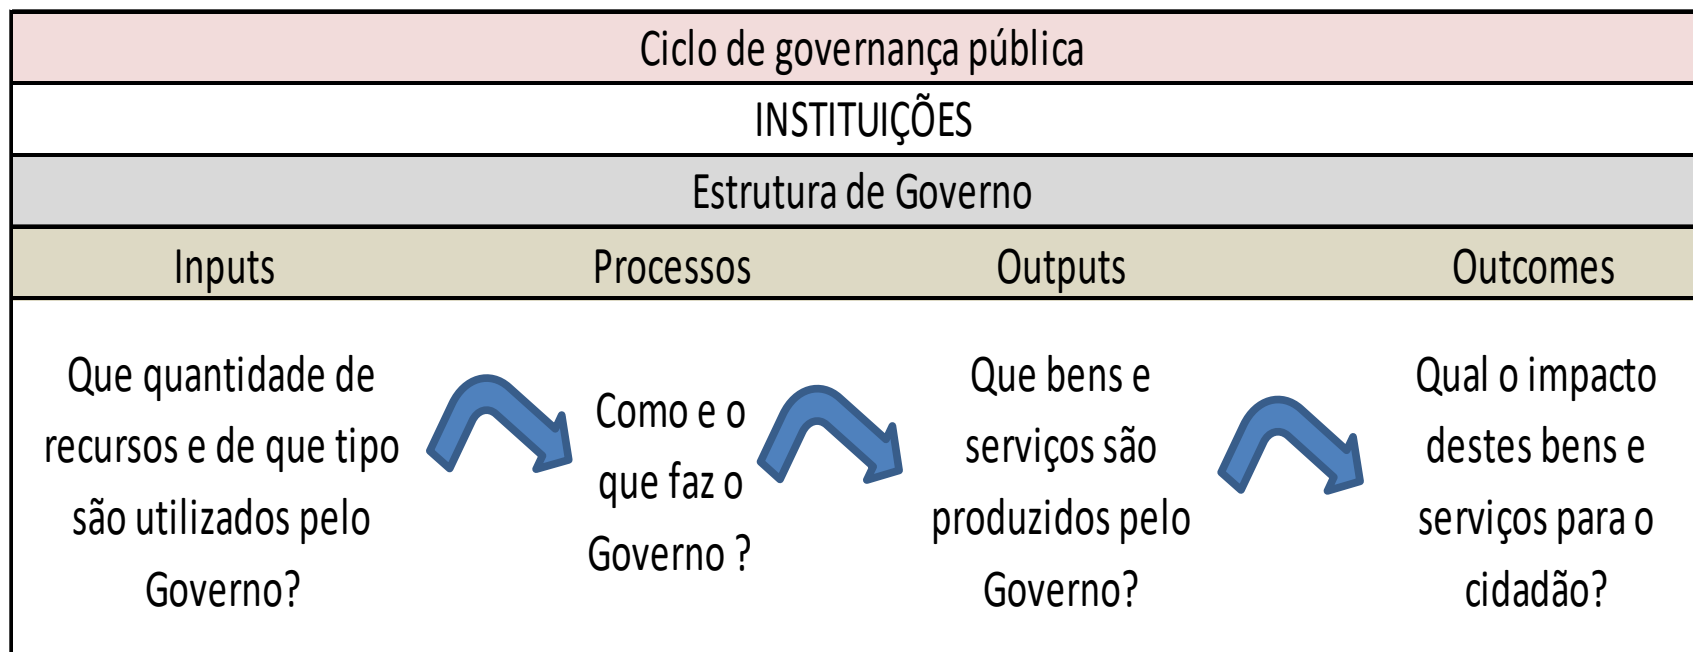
Ciclo de governança pública

INSTITUIÇÕES

Estrutura de Governo

| Inputs | Processos | Outputs | Outcomes |
|---|---|---|---|
| Que quantidade de recursos e de que tipo são utilizados pelo Governo? | Como e o que faz o Governo ? | Que bens e serviços são produzidos pelo Governo? | Qual o impacto destes bens e serviços para o cidadão? |